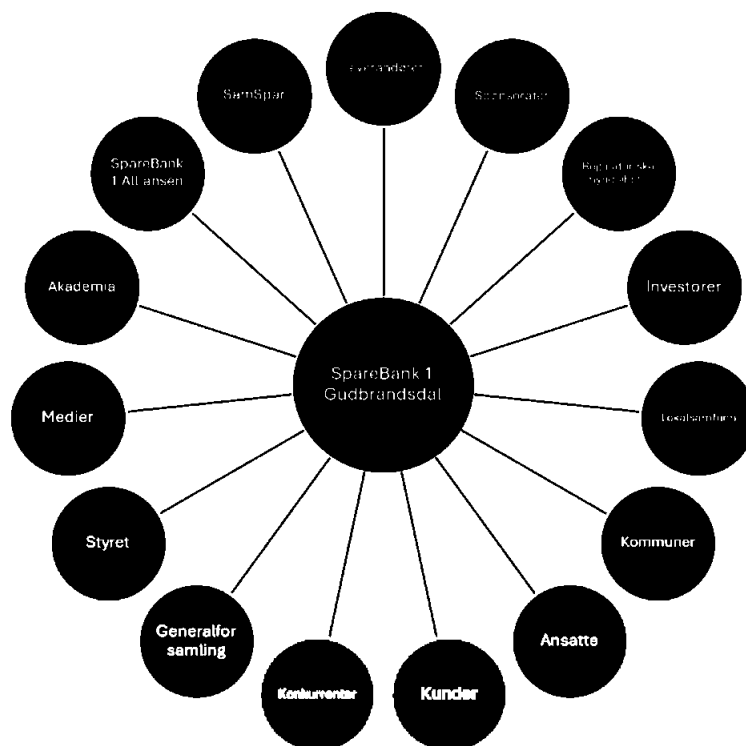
SpareBank 1 Gudbrandsdal

Leverandører

Stiftelser

Bygdeutviklings­selskaper

Investorer

Lokalsamfunn

Kommuner

Ansatte

Kunder

Konkurrenter

Generalforsamling

Styret

Medier

Akademia

SpareBank 1 Alliansen

SamSpar